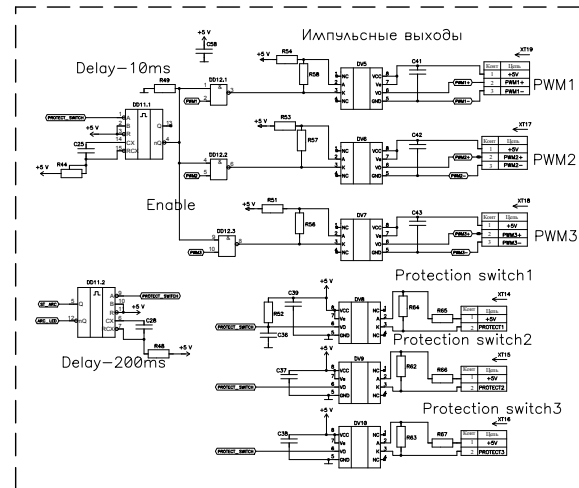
Импульсные выходы

Delay–10ms

+5 V
C58
R54
R58
DV5
C41
XT19
PWM1
R49
DD12.1
DD11.1
PROTECT_SWITCH
+5 V
C25
R44
+5 V
R53
R57
DV6
C42
XT17
PWM2
DD12.2
Enable
R51
R56
DV7
C43
XT18
PWM3
DD12.3

| Конт | Цепь |
|---|---|
| 1 | +5V |
| 2 | PWM1+ |
| 3 | PWM1- |

| Конт | Цепь |
|---|---|
| 1 | +5V |
| 2 | PWM2+ |
| 3 | PWM2- |

| Конт | Цепь |
|---|---|
| 1 | +5V |
| 2 | PWM3+ |
| 3 | PWM3- |

Protection switch1
DD11.2
PROTECT_SWITCH
+5 V
C28
R48
+5 V
Delay–200ms
+5 V
C39
R52
C36
DV8
R64
R65
XT14

| Конт | Цепь |
|---|---|
| 1 | +5V |
| 2 | PROTECT1 |

Protection switch2
+5 V
C37
DV9
R62
R66
XT15

| Конт | Цепь |
|---|---|
| 1 | +5V |
| 2 | PROTECT2 |

Protection switch3
+5 V
C38
DV10
R63
R67
XT16

| Конт | Цепь |
|---|---|
| 1 | +5V |
| 2 | PROTECT3 |